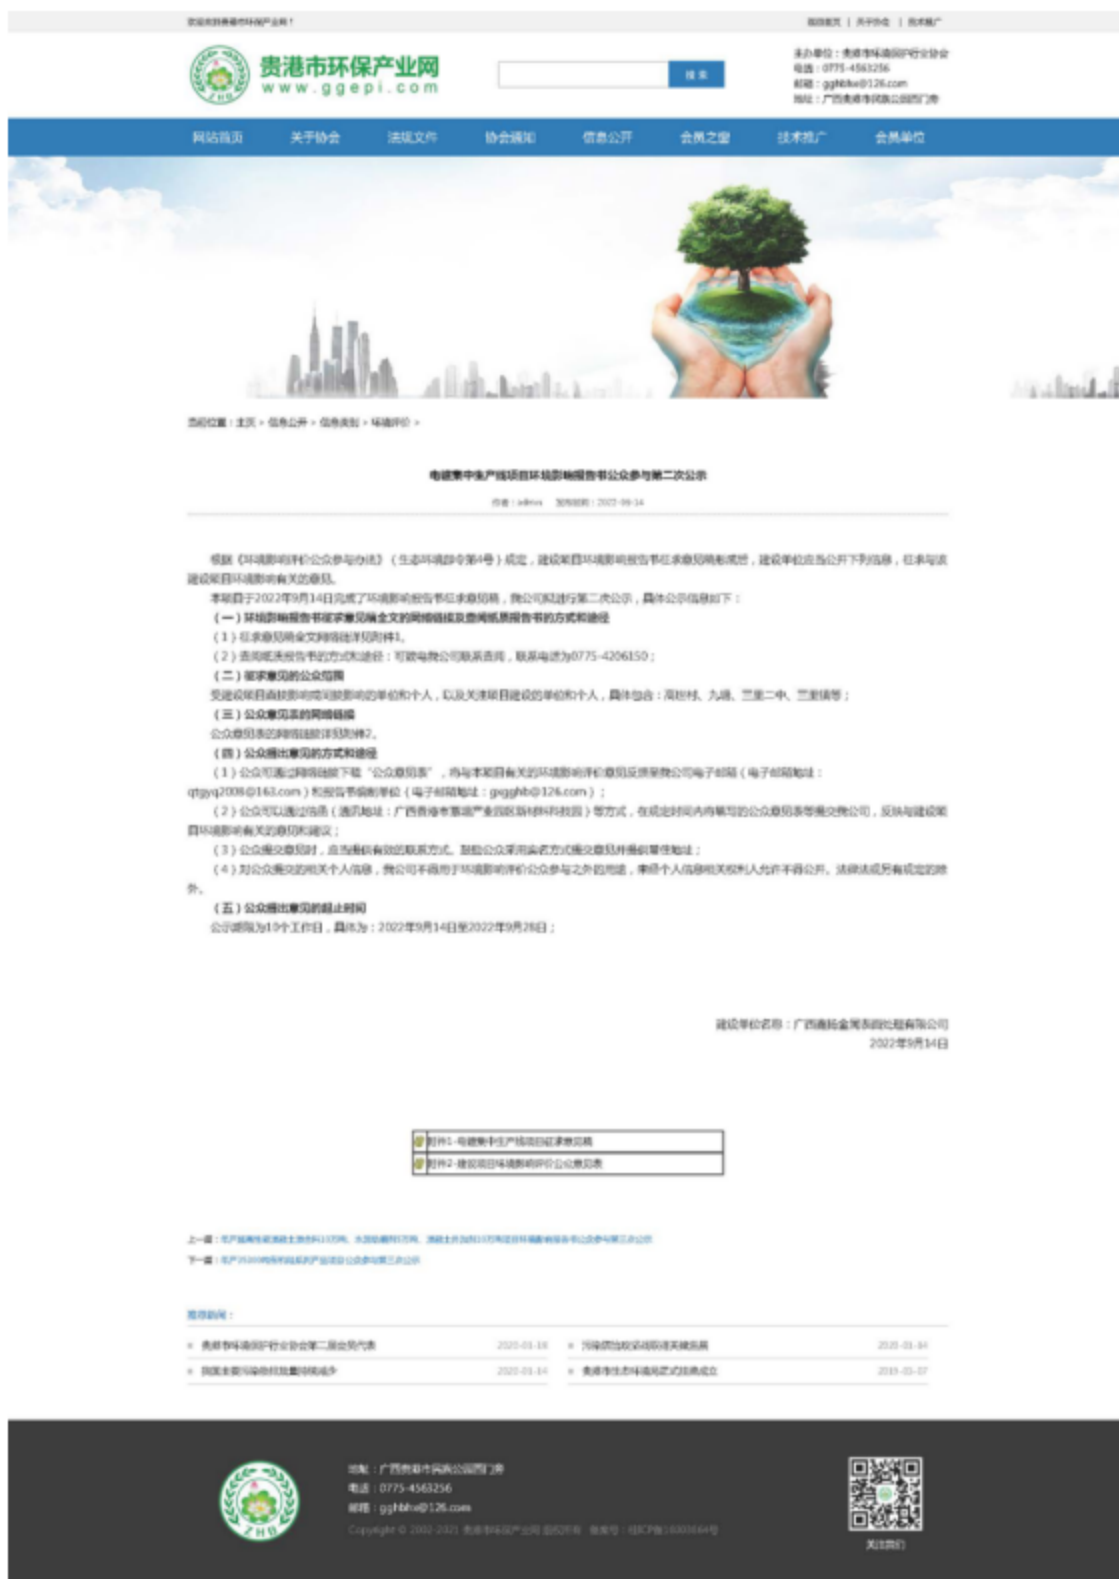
欢迎来到贵港市环保产业网！

网站首页 | 关于协会 | 技术推广

贵港市环保产业网
www.ggepi.com

搜 索

主办单位：贵港市环境保护行业协会
电话：0775-4563256
邮箱：gghbhx@126.com
地址：广西贵港市民族公园西门旁

网站首页　关于协会　法规文件　协会通知　信息公开　会员之家　技术推广　会员单位

当前位置：主页 > 信息公开 > 信息类别 > 环境评价 >

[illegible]

作者：admin　发布时间：2022-09-14

根据《环境影响评价公众参与办法》（生态环境部令第4号）规定，建设项目环境影响报告书征求意见稿形成后，建设单位应当公开下列信息，征求与该建设项目环境影响有关的意见。

本项目于2022年9月14日完成了环境影响报告书征求意见稿，我公司拟进行第二次公示，具体公示信息如下：

（一）环境影响报告书征求意见稿全文的网络链接及查阅纸质报告书的方式和途径

（1）征求意见稿全文网络链接详见附件1。

（2）查阅纸质报告书的方式和途径：可致电我公司联系查阅，联系电话为0775-4206150；

（二）征求意见的公众范围

受建设项目直接影响和间接影响的单位和个人，以及关注项目建设的单位和个人，具体包含：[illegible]

（三）公众意见表的网络链接

公众意见表的网络链接详见附件2。

（四）公众提出意见的方式和途径

（1）公众可通过网络链接下载“公众意见表”，将与本项目有关的环境影响评价意见反馈至我公司电子邮箱（电子邮箱地址：qtgyq2008@163.com）和报告书编制单位（电子邮箱地址：gxgghb@126.com）；

（2）公众可以通过信函（通讯地址：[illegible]）等方式，在规定时间内将填写的公众意见表等提交我公司，反映与建设项目环境影响有关的意见和建议；

（3）公众提交意见时，应当提供有效的联系方式，鼓励公众采用实名方式提交意见并提供常住地址；

（4）对公众提交的相关个人信息，我公司不得用于环境影响评价公众参与之外的用途，未经个人信息相关权利人允许不得公开。法律法规另有规定的除外。

（五）公众提出意见的起止时间

公示期限为10个工作日，具体为：2022年9月14日至2022年9月28日；

建设单位名称：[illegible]
2022年9月14日

附件1-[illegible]
附件2-建设项目环境影响评价公众意见表

上一篇：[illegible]
下一篇：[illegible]

推荐新闻：

贵港市环境保护行业协会第二届会员代表　2020-01-16
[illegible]　2020-01-14
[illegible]　2020-01-14
贵港市生态环境局正式挂牌成立　2019-03-07

地址：广西贵港市民族公园西门旁
电话：0775-4563256
邮箱：gghbhx@126.com
Copyright © 2002-2021 贵港市环保产业网 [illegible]

关注我们